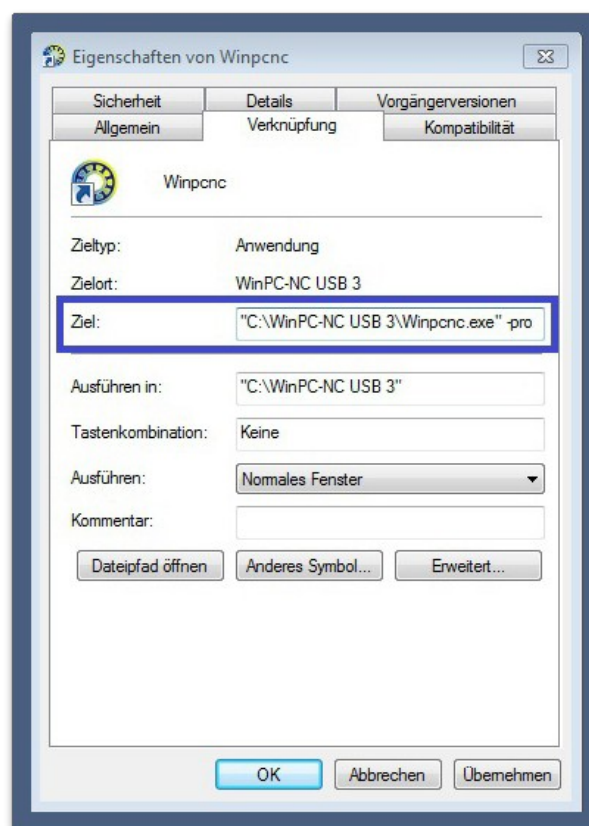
Eigenschaften von Winpcnc

Sicherheit | Details | Vorgängerversionen
Allgemein | Verknüpfung | Kompatibilität

Winpcnc

Zieltyp: Anwendung

Zielort: WinPC-NC USB 3

Ziel: "C:\WinPC-NC USB 3\Winpcnc.exe" -pro

Ausführen in: "C:\WinPC-NC USB 3"

Tastenkombination: Keine

Ausführen: Normales Fenster

Kommentar:

Dateipfad öffnen | Anderes Symbol... | Erweitert...

OK | Abbrechen | Übernehmen